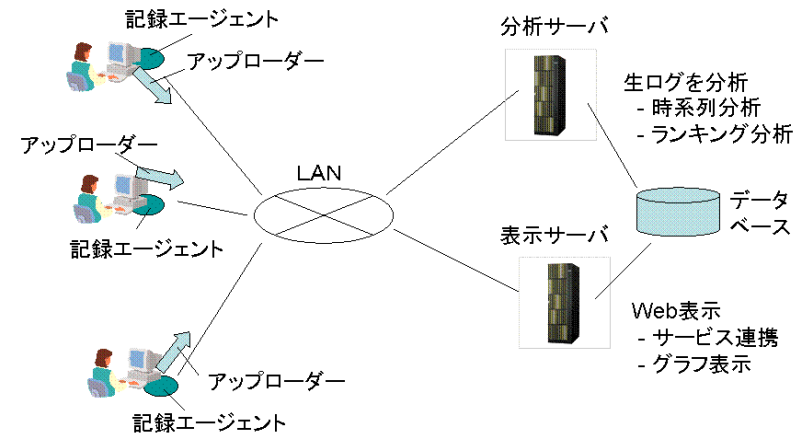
記録エージェント
アップローダー
アップローダー
記録エージェント
アップローダー
記録エージェント
LAN
分析サーバ
生ログを分析
- 時系列分析
- ランキング分析
データベース
表示サーバ
Web表示
- サービス連携
- グラフ表示